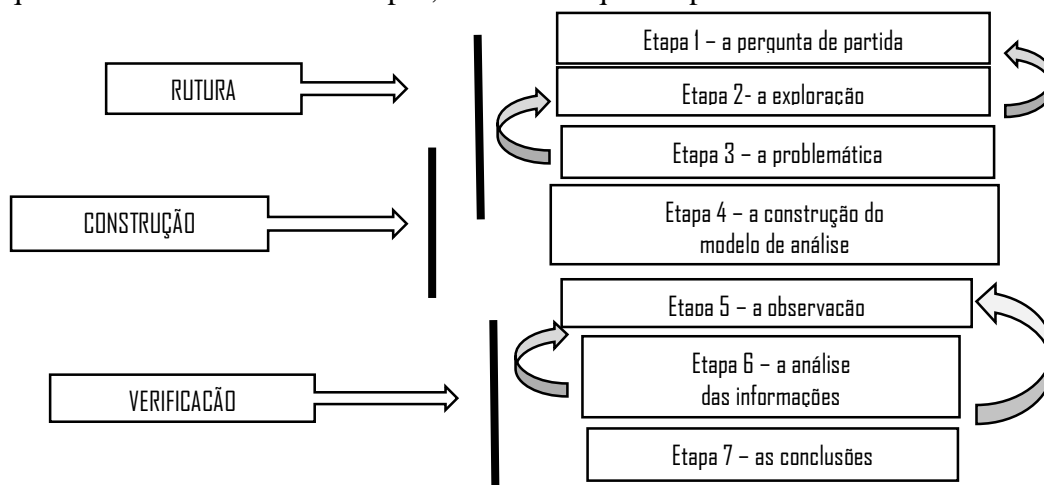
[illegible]

RUTURA

CONSTRUÇÃO

VERIFICACÃO

Etapa 1 – a pergunta de partida

Etapa 2- a exploração

Etapa 3 – a problemática

Etapa 4 – a construção do modelo de análise

Etapa 5 – a observacão

Etapa 6 – a análise das informações

Etapa 7 – as conclusões